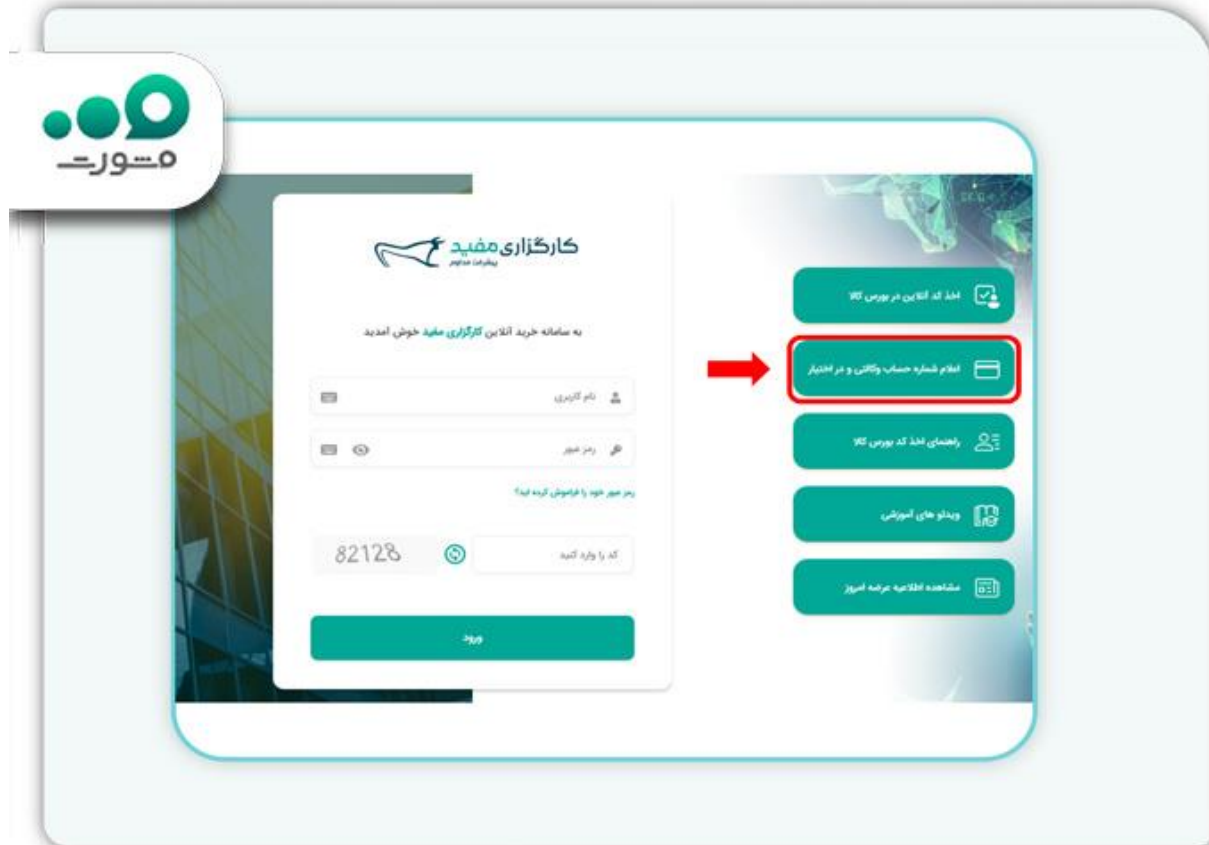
مشورت

کارگزاری مفید
پیشرفت مداوم

به سامانه خرید آنلاین کارگزاری مفید خوش آمدید

نام کاربری

رمز عبور

رمز عبور خود را فراموش کرده اید؟

کد را وارد کنید

82128

ورود

اخذ کد آنلاین در بورس کالا

اعلام شماره حساب وکالتی و در اختیار

راهنمای اخذ کد بورس کالا

ویدئو های آموزشی

مشاهده اطلاعیه عرضه امروز